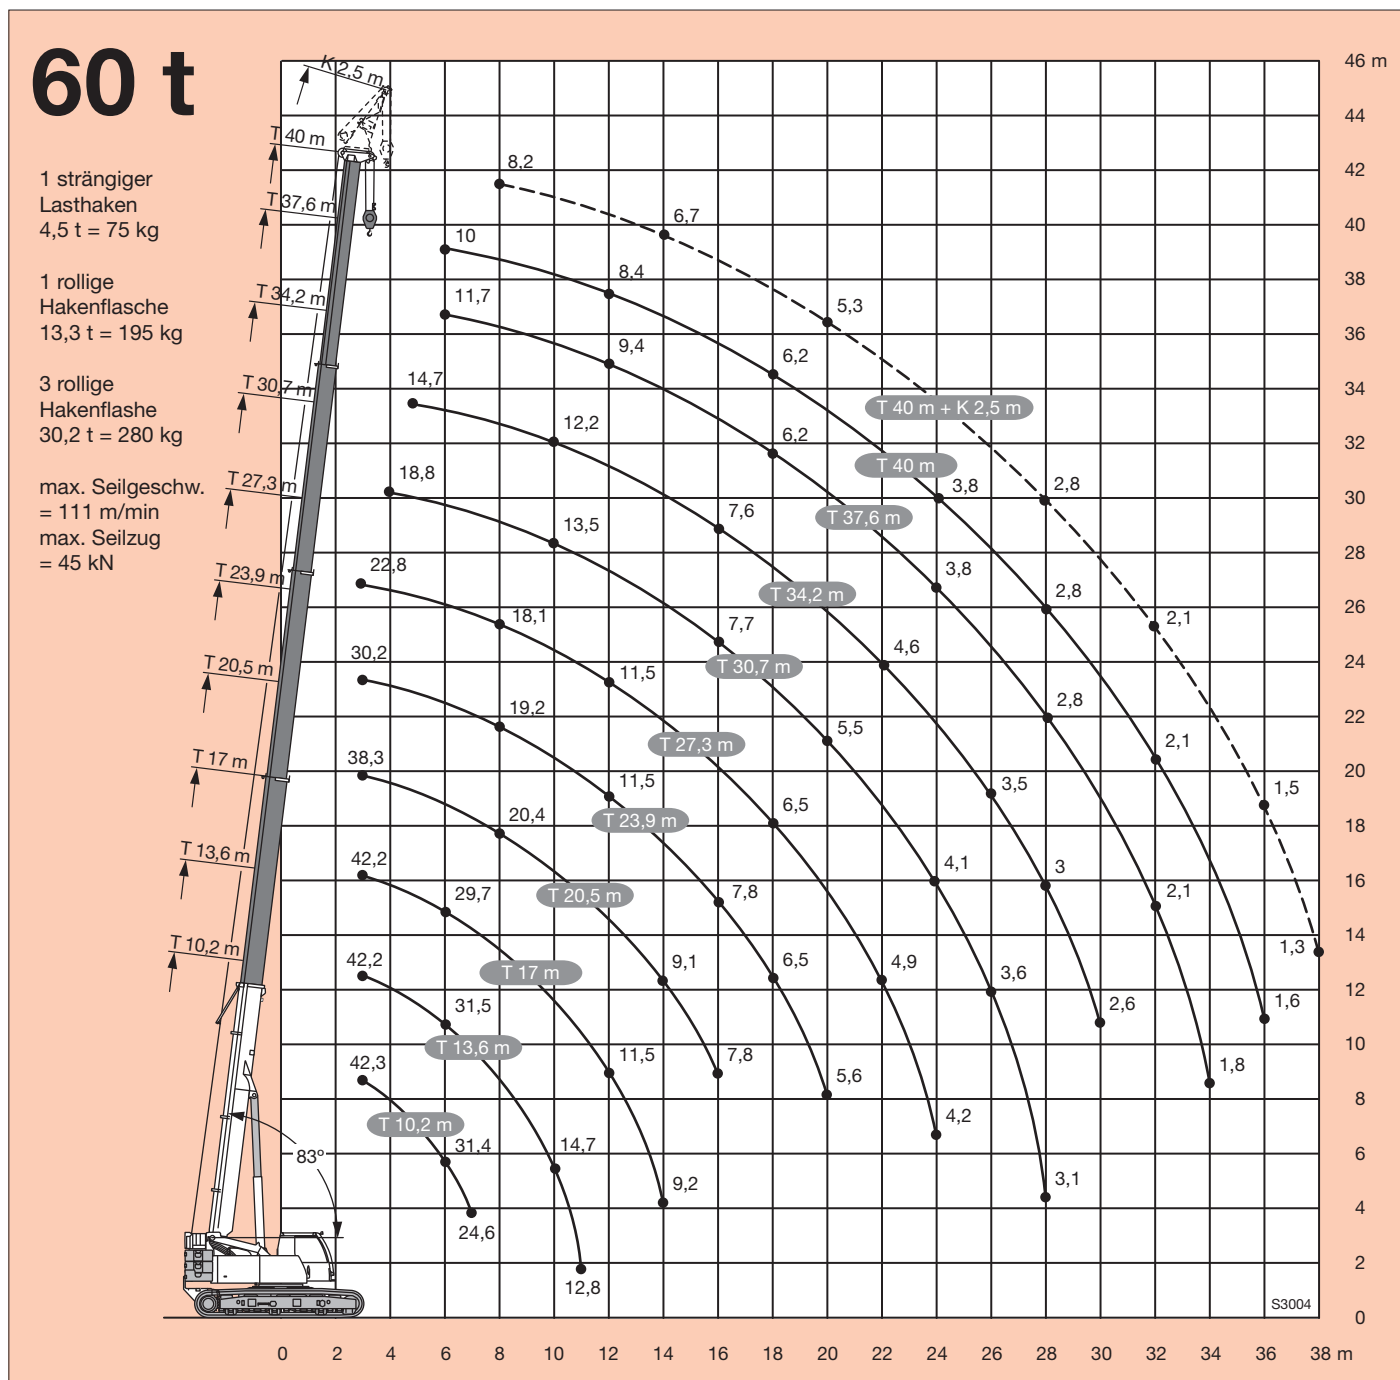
60 t

1 strängiger Lasthaken
4,5 t = 75 kg

1 rollige Hakenflasche
13,3 t = 195 kg

3 rollige Hakenflashe
30,2 t = 280 kg

max. Seilgeschw. = 111 m/min
max. Seilzug = 45 kN

K 2,5 m
T 40 m
T 37,6 m
T 34,2 m
T 30,7 m
T 27,3 m
T 23,9 m
T 20,5 m
T 17 m
T 13,6 m
T 10,2 m
83°

8,2
6,7
5,3
2,8
2,1
1,5
1,3
T 40 m + K 2,5 m

10
8,4
6,2
3,8
2,8
2,1
1,6
T 40 m

11,7
9,4
6,2
3,8
2,8
2,1
1,8
T 37,6 m

14,7
12,2
7,6
4,6
3
2,6
T 34,2 m

18,8
13,5
7,7
5,5
3,5
3,1
T 30,7 m

22,8
18,1
11,5
6,5
4,1
3,6
T 27,3 m

30,2
19,2
11,5
7,8
4,9
4,2
T 23,9 m

38,3
20,4
9,1
6,5
5,6
T 20,5 m

42,2
29,7
11,5
7,8
T 17 m

42,2
31,5
14,7
9,2
T 13,6 m

42,3
31,4
24,6
12,8
T 10,2 m

46 m
44
42
40
38
36
34
32
30
28
26
24
22
20
18
16
14
12
10
8
6
4
2
0

0
2
4
6
8
10
12
14
16
18
20
22
24
26
28
30
32
34
36
38 m

S3004